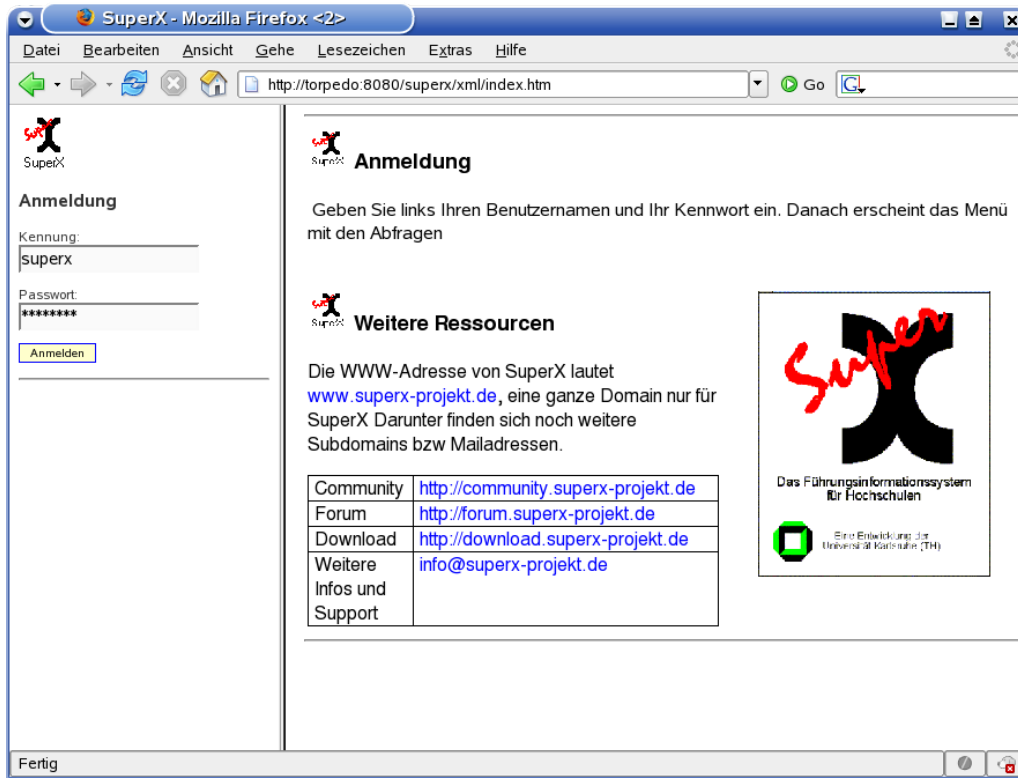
SuperX - Mozilla Firefox <2>

Datei Bearbeiten Ansicht Gehe Lesezeichen Extras Hilfe

http://torpedo:8080/superx/xml/index.htm

Go

SuperX

Anmeldung

Kennung:
superx

Passwort:
********

Anmelden

SuperX Anmeldung

Geben Sie links Ihren Benutzernamen und Ihr Kennwort ein. Danach erscheint das Menü mit den Abfragen

SuperX Weitere Ressourcen

Die WWW-Adresse von SuperX lautet www.superx-projekt.de, eine ganze Domain nur für SuperX Darunter finden sich noch weitere Subdomains bzw Mailadressen.

| Community | http://community.superx-projekt.de |
|---|---|
| Forum | http://forum.superx-projekt.de |
| Download | http://download.superx-projekt.de |
| Weitere Infos und Support | info@superx-projekt.de |

Super

Das Führungsinformationssystem für Hochschulen

Eine Entwicklung der Universität Karlsruhe (TH)

Fertig